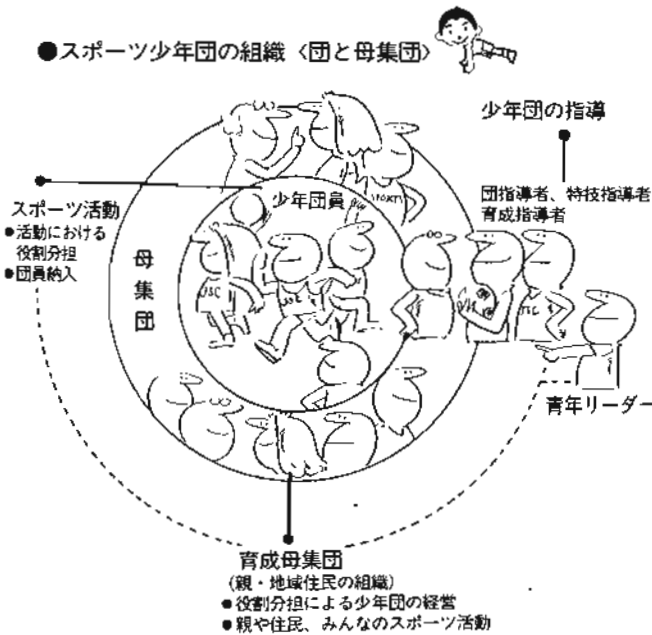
●スポーツ少年団の組織〈団と母集団〉

少年団の指導

スポーツ活動
●活動における役割分担
●団員納入

少年団員

母集団

団指導者、特技指導者
育成指導者

JSC

JSC

JSC

JSC

青年リーダー

育成母集団
（親・地域住民の組織）
●役割分担による少年団の経営
●親や住民、みんなのスポーツ活動